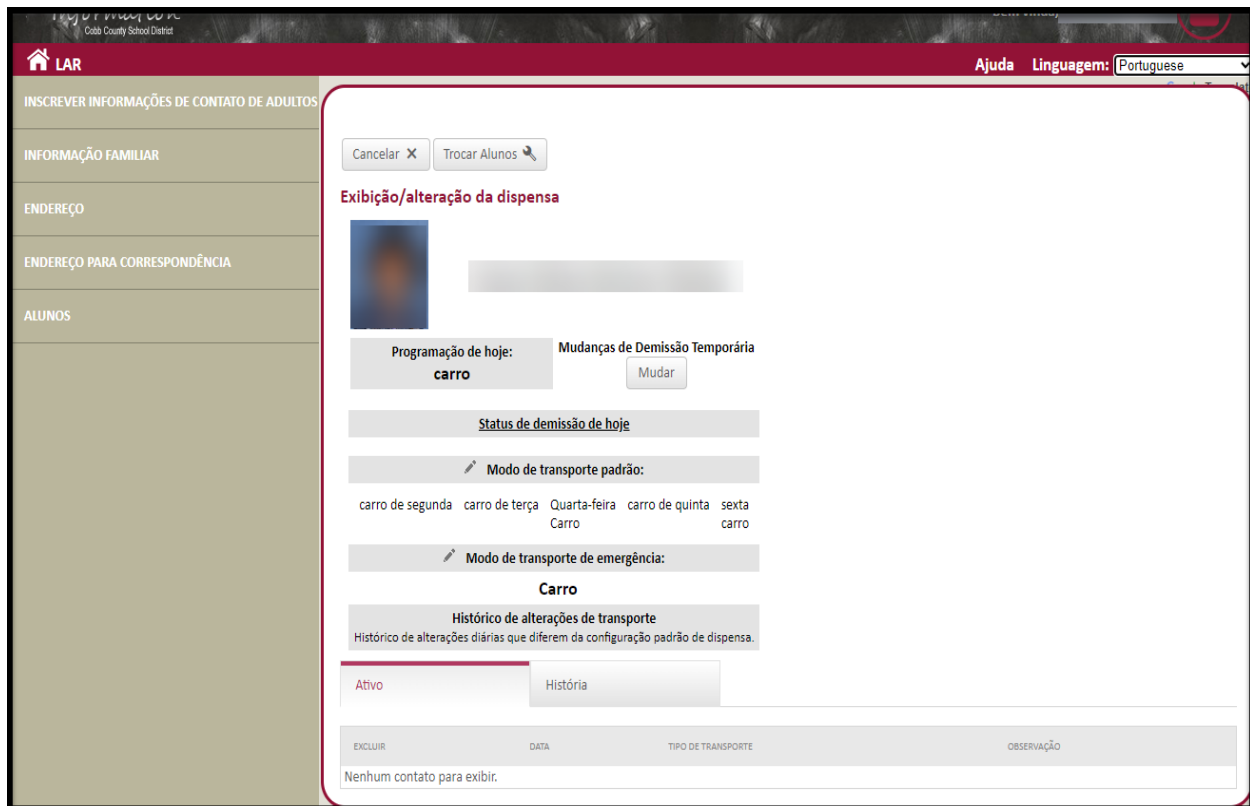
Information
Cobb County School District

LAR

Ajuda Linguagem: Portuguese

INSCREVER INFORMAÇÕES DE CONTATO DE ADULTOS

INFORMAÇÃO FAMILIAR

ENDEREÇO

ENDEREÇO PARA CORRESPONDÊNCIA

ALUNOS

Cancelar ✕ Trocar Alunos

Exibição/alteração da dispensa

Programação de hoje:
carro

Mudanças de Demissão Temporária
Mudar

Status de demissão de hoje

Modo de transporte padrão:

carro de segunda carro de terça Quarta-feira Carro carro de quinta sexta carro

Modo de transporte de emergência:

Carro

Histórico de alterações de transporte
Histórico de alterações diárias que diferem da configuração padrão de dispensa.

Ativo História

| EXCLUIR | DATA | TIPO DE TRANSPORTE | OBSERVAÇÃO |
|---|---|---|---|
| Nenhum contato para exibir. | | | |